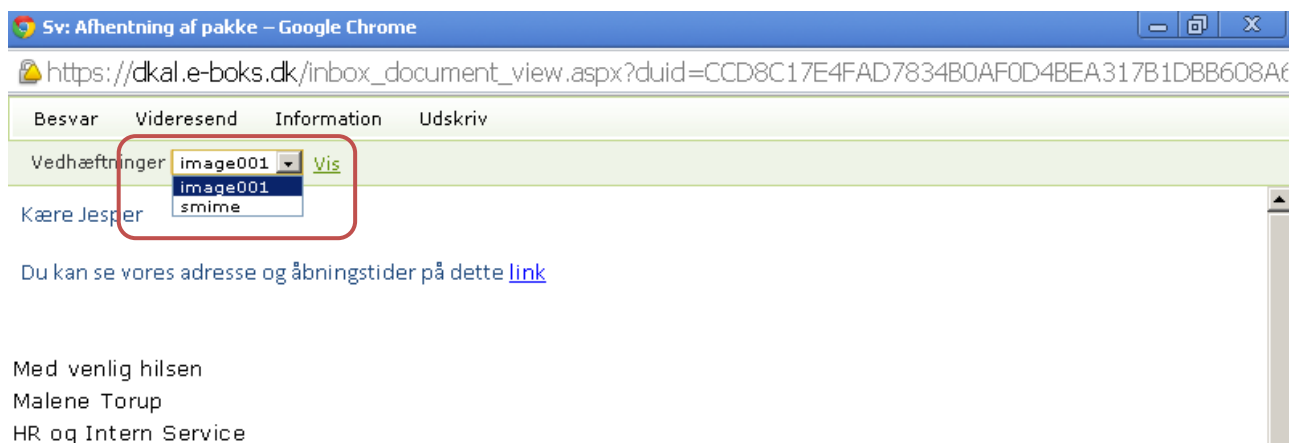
Sv: Afhentning af pakke – Google Chrome

https://dkal.e-boks.dk/inbox_document_view.aspx?duid=CCD8C17E4FAD7834B0AF0D4BEA317B1DBB608A6

Besvar Videresend Information Udskriv

Vedhæftninger image001 Vis
image001
smime

Kære Jesper

Du kan se vores adresse og åbningstider på dette link

Med venlig hilsen
Malene Torup
HR og Intern Service